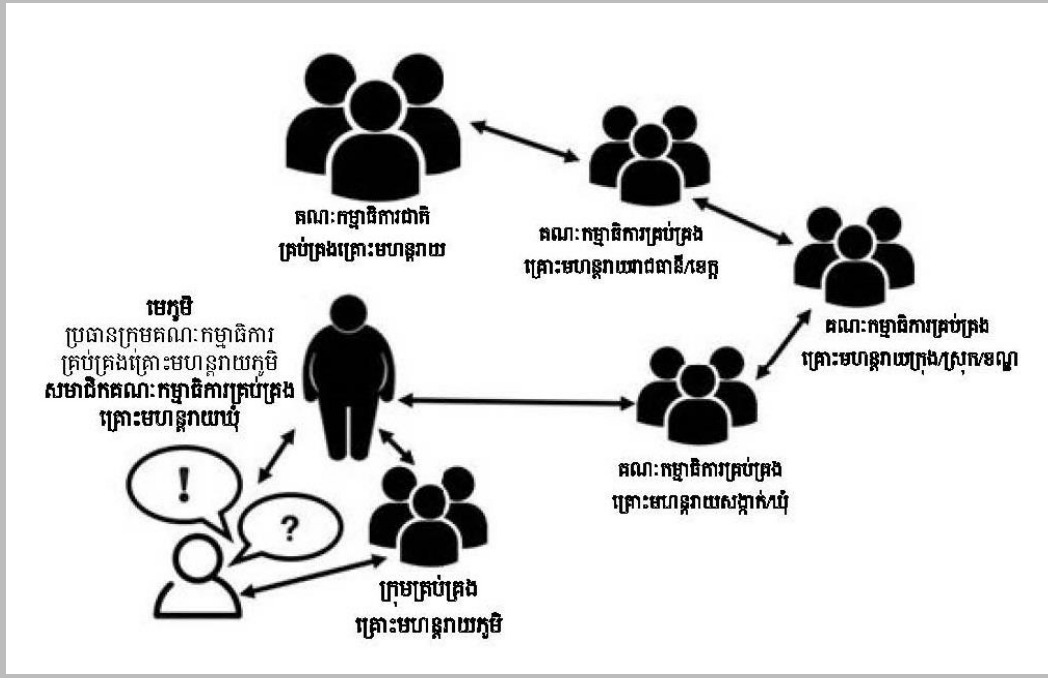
គណៈកម្មាធិការជាតិ គ្រប់គ្រងគ្រោះមហន្តរាយ

គណៈកម្មាធិការគ្រប់គ្រង គ្រោះមហន្តរាយរាជធានី/ខេត្ត

គណៈកម្មាធិការគ្រប់គ្រង គ្រោះមហន្តរាយក្រុង/ស្រុក/ខណ្ឌ

មេភូមិ
ប្រធានក្រុមគណៈកម្មាធិការ គ្រប់គ្រងគ្រោះមហន្តរាយភូមិ
សមាជិកគណៈកម្មាធិការគ្រប់គ្រង គ្រោះមហន្តរាយឃុំ

គណៈកម្មាធិការគ្រប់គ្រង គ្រោះមហន្តរាយសង្កាត់/ឃុំ

!

?

ក្រុមគ្រប់គ្រង គ្រោះមហន្តរាយភូមិ